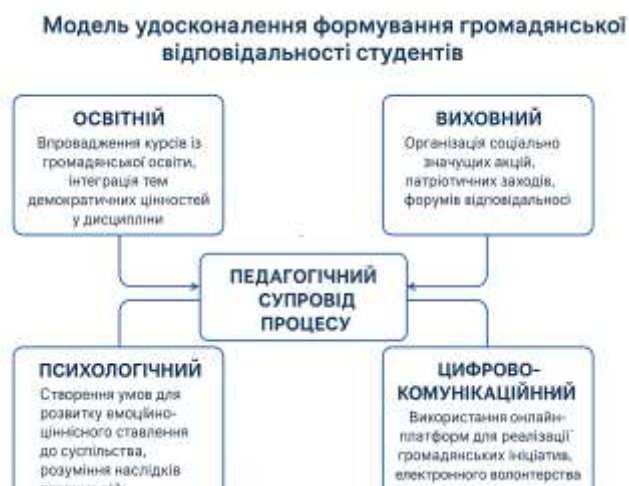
Модель удосконалення формування громадянської відповідальності студентів

ОСВІТНІЙ
Впровадження курсів із громадянської освіти, інтеграція тем демократичних цінностей у дисципліни

ВИХОВНИЙ
Організація соціально значущих акцій, патріотичних заходів, форумів відповідальності

ПЕДАГОГІЧНИЙ СУПРОВІД ПРОЦЕСУ

ПСИХОЛОГІЧНИЙ
Створення умов для розвитку емоційно-ціннісного ставлення до суспільства, розуміння наслідків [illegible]

ЦИФРОВО-КОМУНІКАЦІЙНИЙ
Використання онлайн-платформ для реалізації громадянських ініціатив, електронного волонтерства